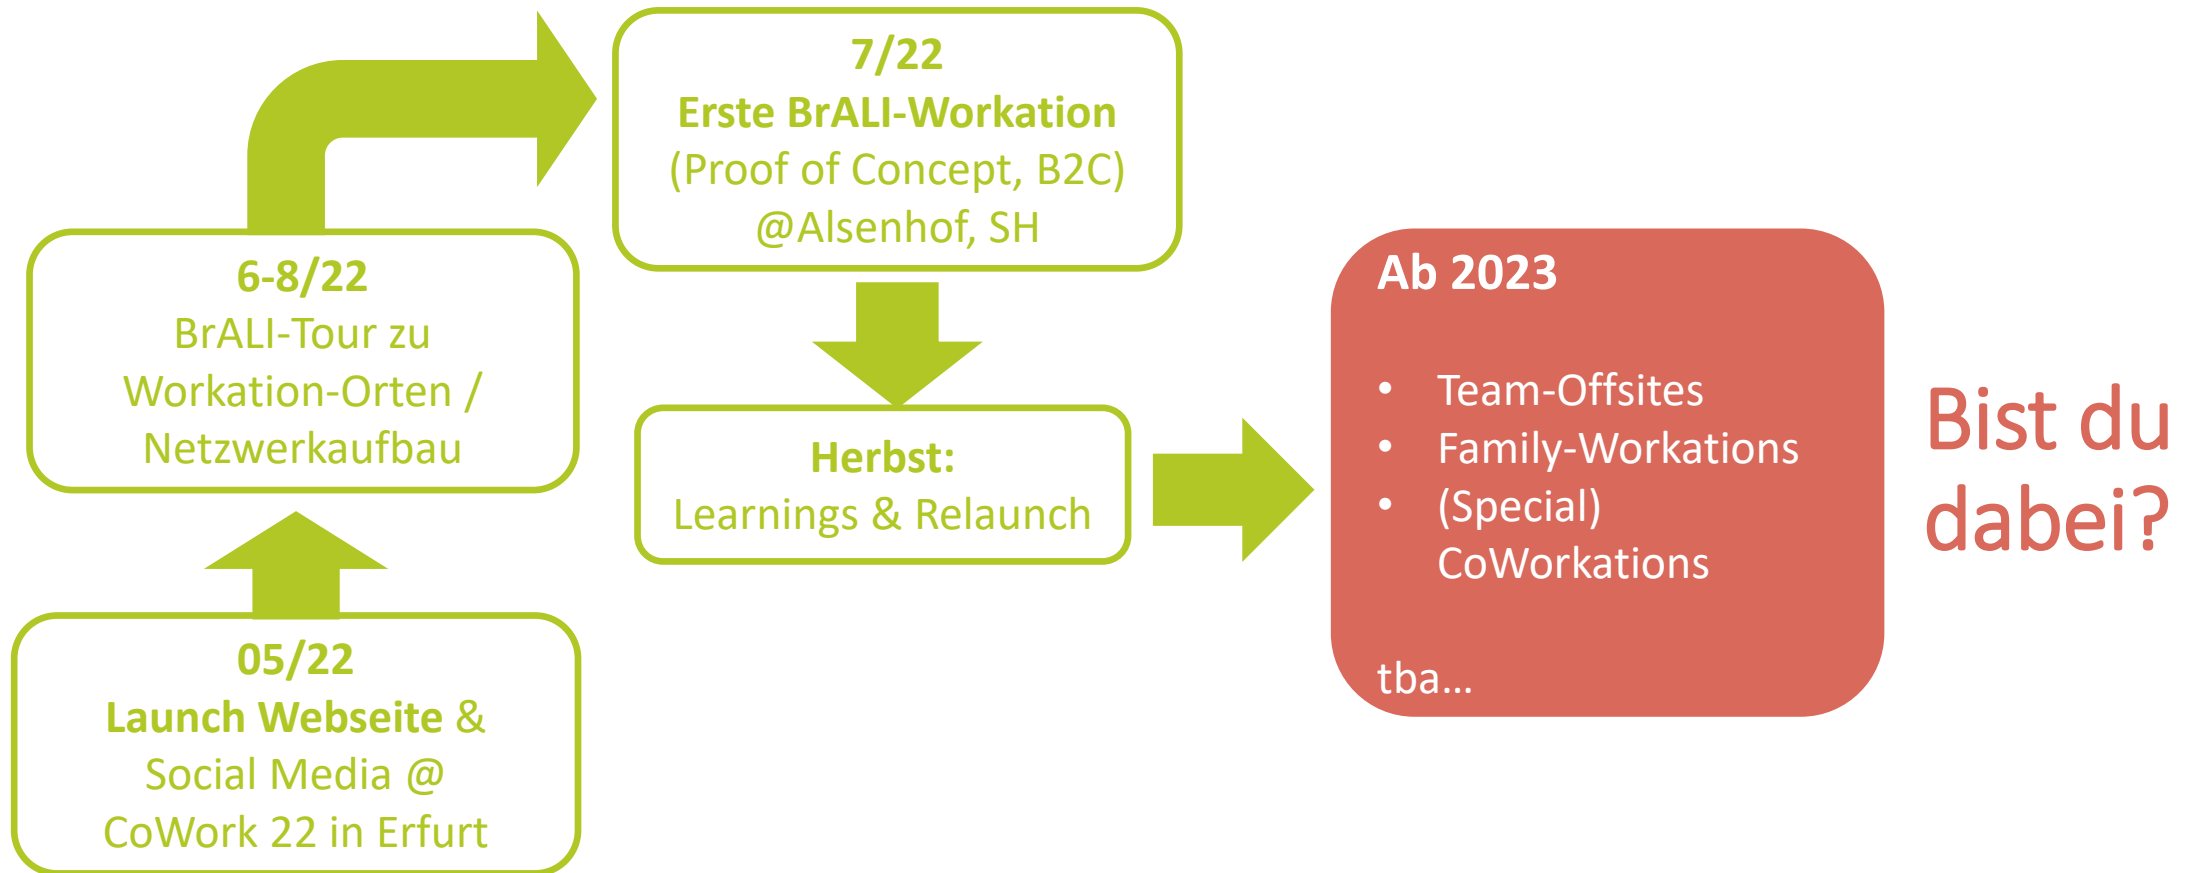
05/22
Launch Webseite & Social Media @ CoWork 22 in Erfurt

6-8/22
BrALI-Tour zu Workation-Orten / Netzwerkaufbau

7/22
Erste BrALI-Workation
(Proof of Concept, B2C)
@Alsenhof, SH

Herbst:
Learnings & Relaunch

Ab 2023

- Team-Offsites
- Family-Workations
- (Special) CoWorkations

tba…

Bist du dabei?